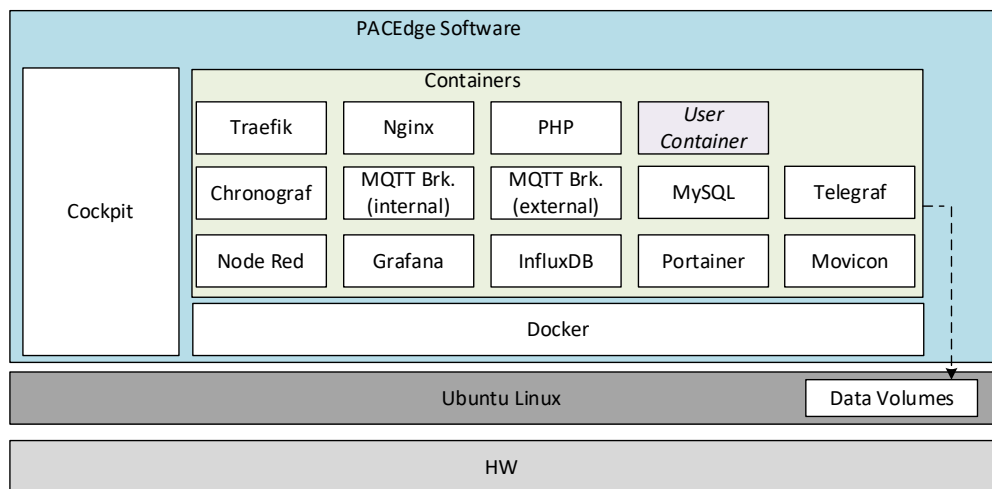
PACEdge Software

Cockpit

Containers

Traefik

Nginx

PHP

User Container

Chronograf

MQTT Brk. (internal)

MQTT Brk. (external)

MySQL

Telegraf

Node Red

Grafana

InfluxDB

Portainer

Movicon

Docker

Ubuntu Linux

Data Volumes

HW